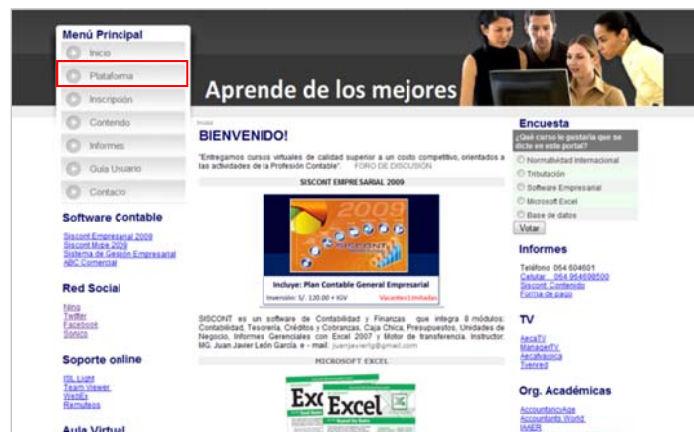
Menú Principal
Inicio
Plataforma
Inscripción
Contenido
Informes
Guía Usuario
Contacto

Aprende de los mejores

Software Contable
Siscont Empresarial 2009
Siscont Mype 2009
Sistema de Gestión Empresarial
ABC Comercial

Red Social
Ning
Twitter
Facebook
Sonico

Soporte online
ISL Light
Team Viewer
WebEx
Remoteos

Aula Virtual

Inicio
BIENVENIDO!

"Entregamos cursos virtuales de calidad superior a un costo competitivo, orientados a las actividades de la Profesión Contable". FORO DE DISCUSIÓN

SISCONT EMPRESARIAL 2009

2009
Incluye: Plan Contable General Empresarial
Inversión: S/. 120.00 + IGV Vacantes Limitadas

SISCONT es un software de Contabilidad y Finanzas que integra 8 módulos: Contabilidad, Tesorería, Créditos y Cobranzas, Caja Chica, Presupuestos, Unidades de Negocio, Informes Gerenciales con Excel 2007 y Motor de transferencia. Instructor: MG. Juan Javier León García e - mail: juanjavierlg@gmail.com

MICROSOFT EXCEL

Excel
Excel

Encuesta
¿Qué curso le gustaría que se dicte en este portal?
Normatividad Internacional
Tributación
Software Empresarial
Microsoft Excel
Base de datos
Votar

Informes
Teléfono 064 604601
Celular 064 964698500
Siscont Contenido
Forma de pago

TV
AecaTV
ManagerTV
Aecafyaocica
Tvenred

Org. Académicas
AccountancyAge
Accountants World
IAAER